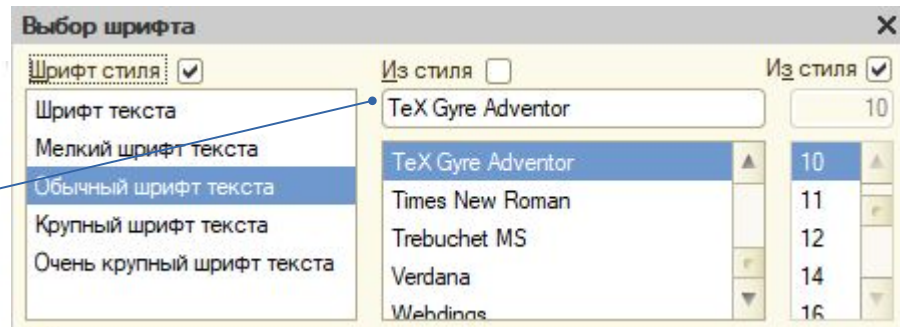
Выбор шрифта ×

Шрифт стиля ☑

Шрифт текста
Мелкий шрифт текста
Обычный шрифт текста
Крупный шрифт текста
Очень крупный шрифт текста

Из стиля ☐

TeX Gyre Adventor

TeX Gyre Adventor
Times New Roman
Trebuchet MS
Verdana
Webdings

Из стиля ☑

10

10
11
12
14
16